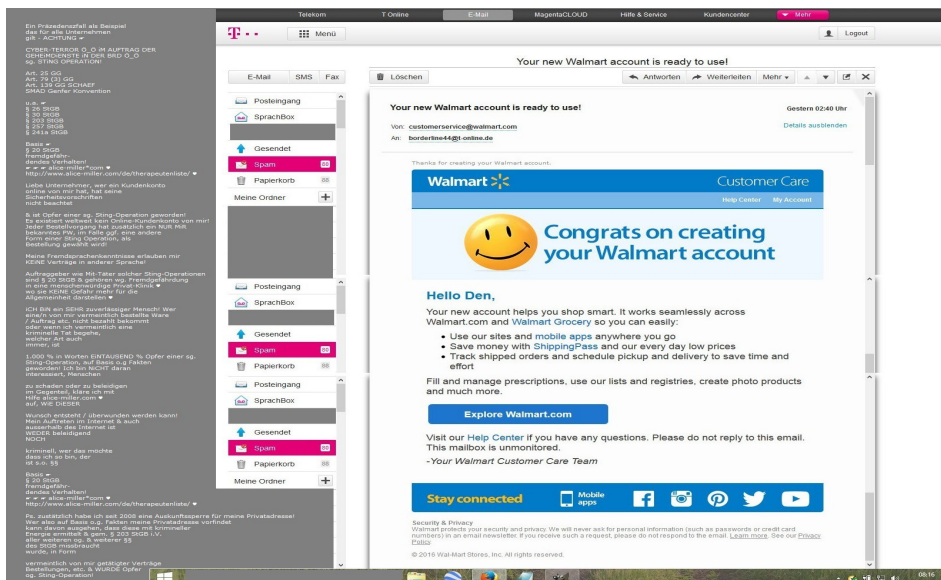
Ein Präzedenzfall als Beispiel das für alle Unternehmen gilt - ACHTUNG ♥

CYBER-TERROR Ö_Ö IM AUFTRAG DER GEHEIMDIENSTE IN DER BRD Ö_Ö sg. STING OPERATION!

Art. 25 GG
Art. 79 (3) GG
Art. 139 GG SCHAEF
SMAD Genfer Konvention

u.a. ♥
§ 26 StGB
§ 30 StGB
§ 203 StGB
§ 257 StGB
§ 241a StGB

Basis ♥
§ 20 StGB
fremdgefährdendes Verhalten!
♥ ♥ ♥ alice-miller*com ♥
http://www.alice-miller.com/de/therapeutenliste/ ♥

Liebe Unternehmer, wer ein Kundenkonto online von mir hat, hat seine Sicherheitsvorschriften nicht beachtet

& ist Opfer einer sg. Sting-Operation geworden! Es existiert weltweit kein Online-Kundenkonto von mir! Jeder Bestellvorgang hat zusätzlich ein NUR Mit bekanntes PW, im Falle ggf. eine andere Form einer Sting Operation, als Bestellung gewährt wird!

Meine Fremdsprachenkenntnisse erlauben mir KEINE Verträge in anderer Sprache!

Auftraggeber wie Mit-Täter solcher Sting-Operationen sind § 20 StGB & gehören wg. Fremdgefährdung in eine menschenwürdige Privat-Klinik ♥ wo sie KEINE Gefahr mehr für die Allgemeinheit darstellen ♥

ICH Bin ein SEHR zuverlässiger Mensch! Wer einen von mir vermeintlich bestellte Ware / Auftrag etc. nicht bezahlt bekommt oder wenn ich vermeintlich eine kriminelle Tat begehe, welcher Art auch immer, ist

1.000 % in Worten EINTAUSEND % Opfer einer sg. Sting-Operation, auf Basis o.g. Fakten geworden! Ich bin NICHT daran interessiert, Menschen

zu schaden oder zu beleidigen im Gegenteil, kläre ich mit Hilfe alice-miller.com ♥ auf, WIE DIESER

Wunsch entsteht / überwunden werden kann! Mein Auftreten im Internet & auch außerhalb des Internet ist WEDER beleidigend NOCH

kriminell, wer das möchte dass ich so bin, der ist s.o. §§

Basis ♥
§ 20 StGB
fremdgefährdendes Verhalten!
♥ ♥ ♥ alice-miller*com ♥
http://www.alice-miller.com/de/therapeutenliste/ ♥

Ps. zusätzlich habe ich seit 2008 eine Auskunftssperre für meine Privatadresse! Wer also auf Basis o.g. Fakten meine Privatadresse vorfindet kann davon ausgehen, dass mit krimineller Energie ermittelt & gem. § 203 StGB i.V. aller weiteren sg. & weiterer §§ des StGB missbraucht wurde, in Form

vermeintlich von mir getätigter Verträge Bestellungen, etc. & WURDE Opfer sg. Sting-Operation!

Telekom | T Online | E-Mail | MagentaCLOUD | Hilfe & Service | Kundencenter | Mehr

Menü | Logout

Your new Walmart account is ready to use!

E-Mail | SMS | Fax
Löschen | Antworten | Weiterleiten | Mehr

Posteingang
SprachBox
Gesendet
Spam
Papierkorb
Meine Ordner

Your new Walmart account is ready to use!
Gestern 02:40 Uhr
Von: customerservice@walmart.com
An: borderline44@t-online.de
Details ausblenden

Thanks for creating your Walmart account.

Walmart | Customer Care
Help Center | My Account

Congrats on creating your Walmart account

Hello Den,

Your new account helps you shop smart. It works seamlessly across Walmart.com and Walmart Grocery so you can easily:

- Use our sites and mobile apps anywhere you go
- Save money with ShippingPass and our every day low prices
- Track shipped orders and schedule pickup and delivery to save time and effort

Fill and manage prescriptions, use our lists and registries, create photo products and much more.

Explore Walmart.com

Visit our Help Center if you have any questions. Please do not reply to this email. This mailbox is unmonitored.

-Your Walmart Customer Care Team

Stay connected | Mobile apps

Security & Privacy
Walmart protects your security and privacy. We will never ask for personal information (such as passwords or credit card numbers) in an email. If you receive such a request, please do not respond to the email. Learn more. See our Privacy Policy.

© 2016 Wal-Mart Stores, Inc. All rights reserved.

08:16